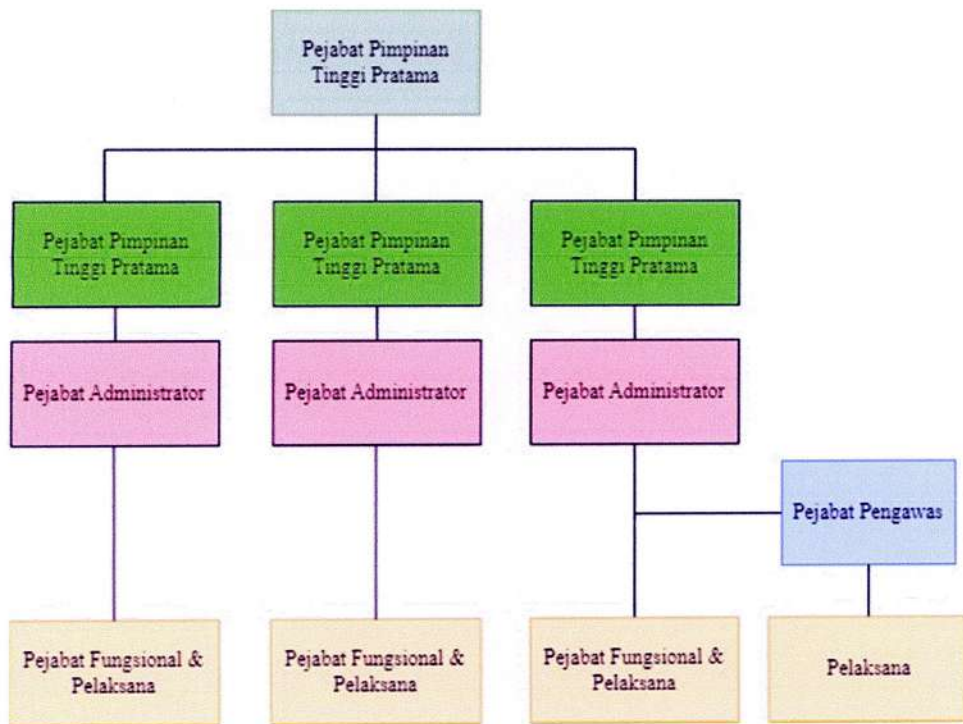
Pejabat Pimpinan Tinggi Pratama

Pejabat Pimpinan Tinggi Pratama

Pejabat Pimpinan Tinggi Pratama

Pejabat Pimpinan Tinggi Pratama

Pejabat Administrator

Pejabat Administrator

Pejabat Administrator

Pejabat Pengawas

Pejabat Fungsional & Pelaksana

Pejabat Fungsional & Pelaksana

Pejabat Fungsional & Pelaksana

Pelaksana